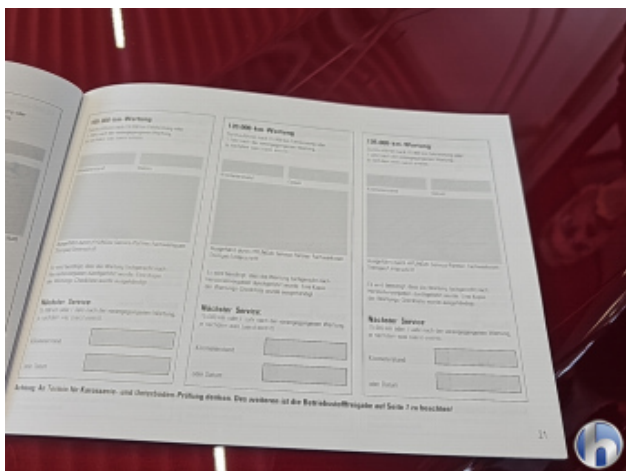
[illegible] km Wartung

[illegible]

Nächster Service

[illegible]

120.000 km Wartung

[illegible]

Nächster Service

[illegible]

Kilometerstand

oder Datum

130.000 km Wartung

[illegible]

Nächster Service

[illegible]

Kilometerstand

oder Datum

Anhang: Ab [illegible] für Karosserie- und Unterboden-Prüfung denken. Des weiteren ist die Betriebsstoffangabe auf Seite 7 zu beachten!

25